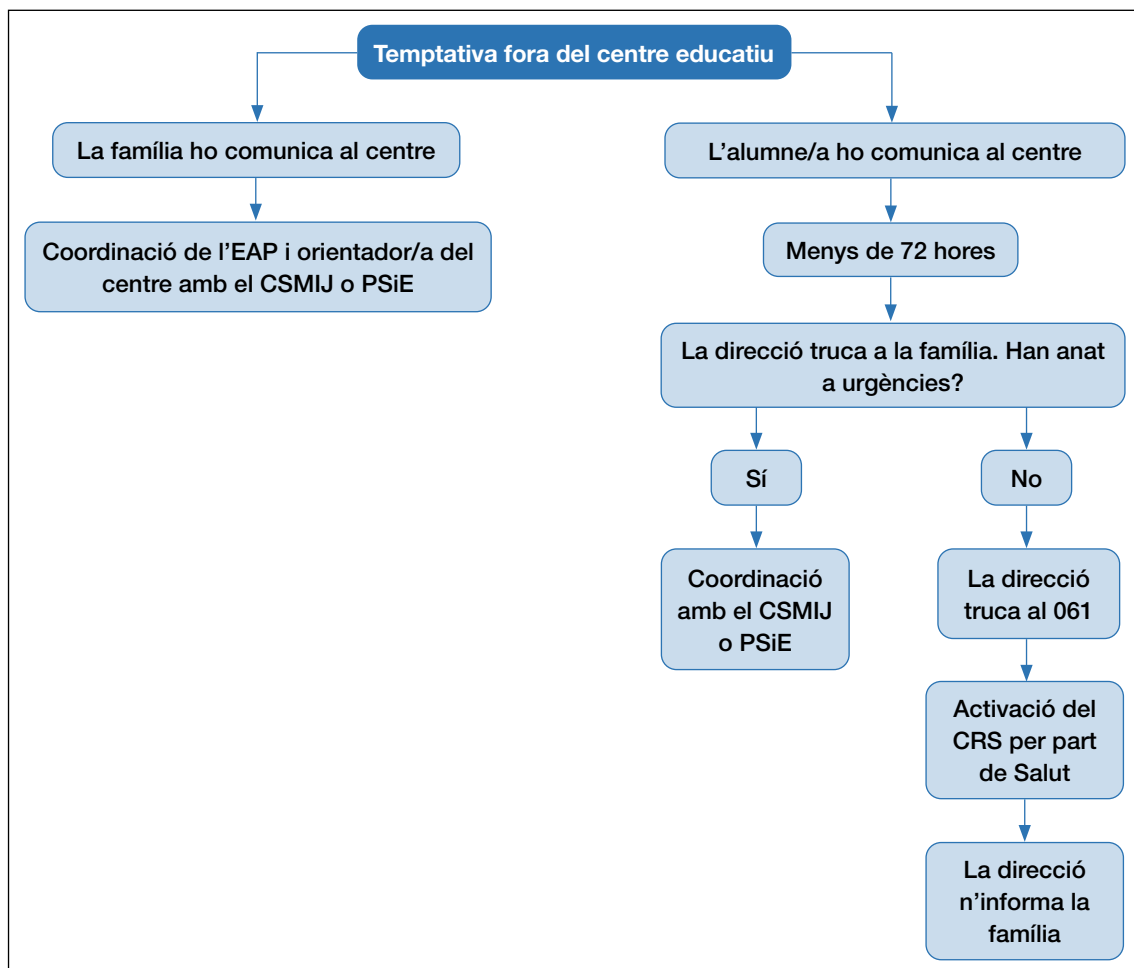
Temptativa fora del centre educatiu

La família ho comunica al centre

Coordinació de l'EAP i orientador/a del centre amb el CSMIJ o PSiE

L'alumne/a ho comunica al centre

Menys de 72 hores

La direcció truca a la família. Han anat a urgències?

Sí

Coordinació amb el CSMIJ o PSiE

No

La direcció truca al 061

Activació del CRS per part de Salut

La direcció n'informa la família